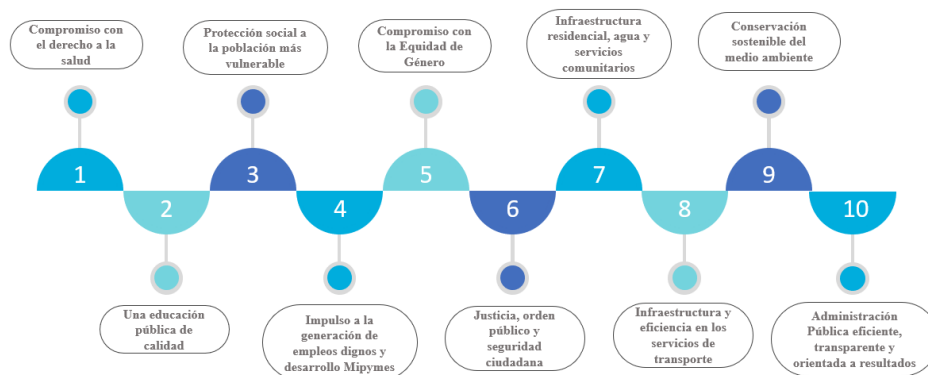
Compromiso con el derecho a la salud

1

Protección social a la población más vulnerable

3

Compromiso con la Equidad de Género

5

Infraestructura residencial, agua y servicios comunitarios

7

Conservación sostenible del medio ambiente

9

2

Una educación pública de calidad

4

Impulso a la generación de empleos dignos y desarrollo Mipymes

6

Justicia, orden público y seguridad ciudadana

8

Infraestructura y eficiencia en los servicios de transporte

10

Administración Pública eficiente, transparente y orientada a resultados